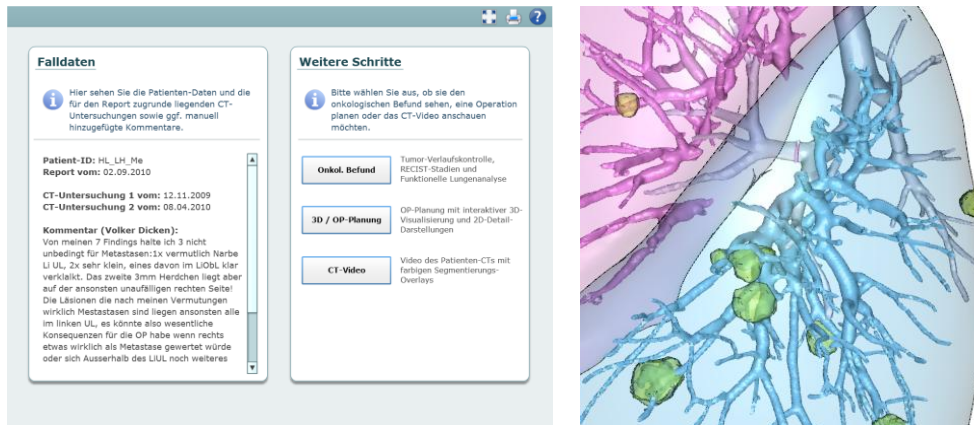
Falldaten

Hier sehen Sie die Patienten-Daten und die für den Report zugrunde liegenden CT-Untersuchungen sowie ggf. manuell hinzugefügte Kommentare.

Patient-ID: HL_LH_Me
Report vom: 02.09.2010

CT-Untersuchung 1 vom: 12.11.2009
CT-Untersuchung 2 vom: 08.04.2010

Kommentar (Volker Dicken):
Von meinen 7 Findings halte ich 3 nicht unbedingt für Metastasen:1x vermutlich Narbe Li UL, 2x sehr klein, eines davon im LiObL klar verkalkt. Das zweite 3mm Herdchen liegt aber auf der ansonsten unauffälligen rechten Seite! Die Läsionen die nach meinen Vermutungen wirklich Mestastasen sind liegen ansonsten alle im linken UL, es könnte also wesentliche Konsequenzen für die OP habe wenn rechts etwas wirklich als Metastase gewertet würde oder sich Ausserhalb des LiUL noch weiteres

Weitere Schritte

Bitte wählen Sie aus, ob sie den onkologischen Befund sehen, eine Operation planen oder das CT-Video anschauen möchten.

Onkol. Befund
Tumor-Verlaufskontrolle, RECIST-Stadien und Funktionelle Lungenanalyse

3D / OP-Planung
OP-Planung mit interaktiver 3D-Visualisierung und 2D-Detail-Darstellungen

CT-Video
Video des Patienten-CTs mit farbigen Segmentierungs-Overlays